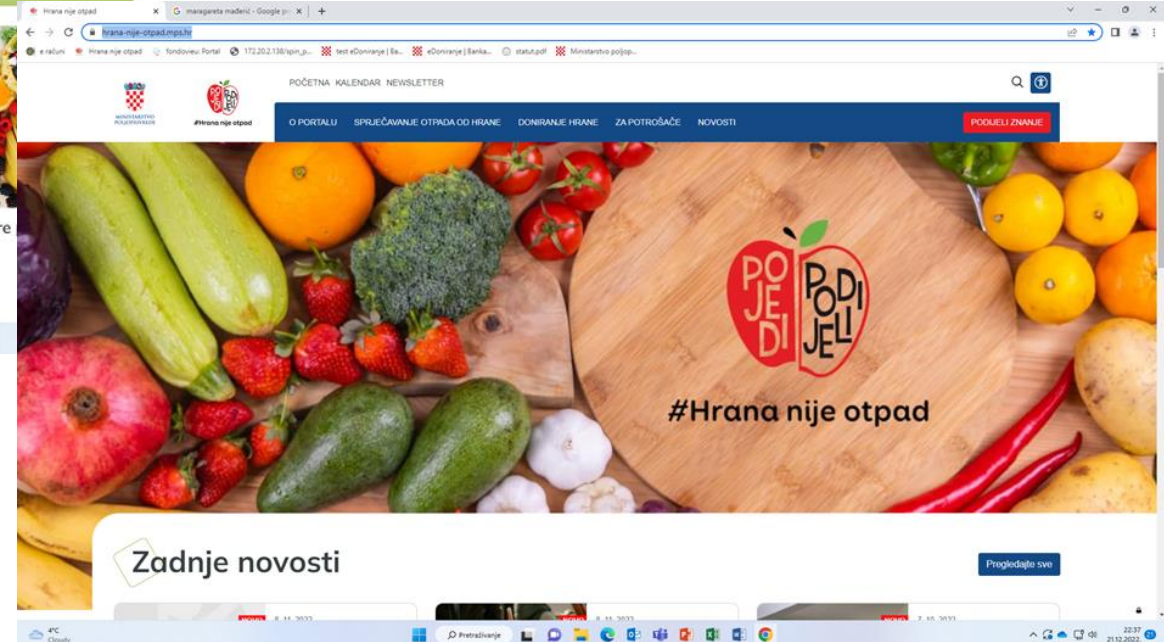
Hrana nije otpad
margareta mađerić - Google pr

hrana-nije-otpad.mps.hr

e računi   Hrana nije otpad   fondovieu: Portal   172.20.2.138/spin_p...   test eDoniranje | Ba...   eDoniranje | Banka...   statut.pdf   Ministarstvo poljop...

MINISTARSTVO POLJOPRIVREDE

#Hrana nije otpad

POČETNA   KALENDAR   NEWSLETTER

O PORTALU   SPRJEČAVANJE OTPADA OD HRANE   DONIRANJE HRANE   ZA POTROŠAČE   NOVOSTI

PODIJELI ZNANJE

POJEDI PODIJELI

#Hrana nije otpad

Zadnje novosti

Pregledajte sve

NOVO 8. 11. 2022
NOVO 8. 11. 2022
NOVO 7. 10. 2022

4°C Cloudy

Pretraživanje

22:37
21.12.2022